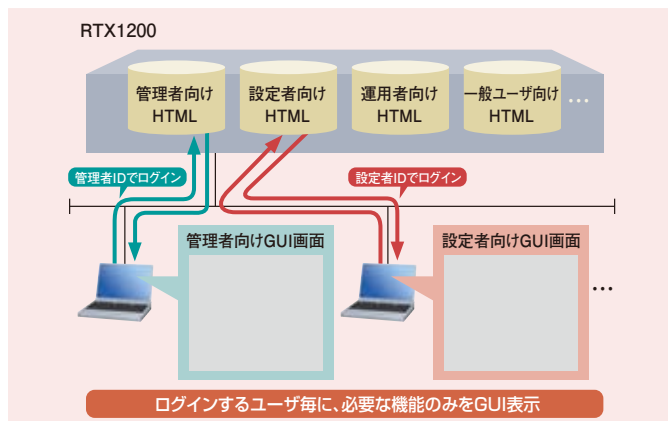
RTX1200

管理者向け HTML

設定者向け HTML

運用者向け HTML

一般ユーザ向け HTML

…

管理者IDでログイン

設定者IDでログイン

管理者向けGUI画面

設定者向けGUI画面

…

ログインするユーザ毎に、必要な機能のみをGUI表示